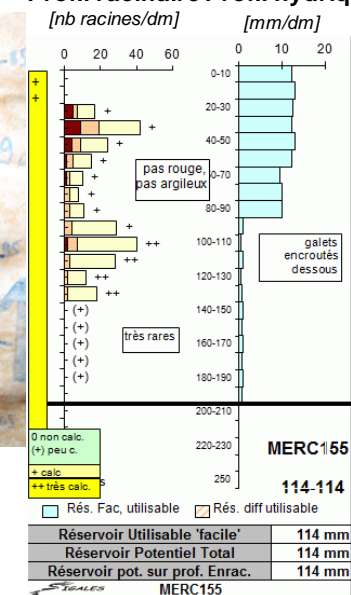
Profil racinaire Profil hydriq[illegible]

[nb racines/dm]

0 20 40 60

[mm/dm]

0 10 20

+
+

0-10
20-30
40-50
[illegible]0-70
80-90
100-110
120-130
140-150
160-170
180-190
200-210
220-230
250

+
+
+
+
+
+
+
+
++
++
++
++
(+)
(+)
(+)
(+)
(+)

pas rouge, pas argileux

galets encroutés dessous

très rares

0 non calc.
(+) peu c.
+ calc
++ très calc.

MERC155

114-114

Rés. Fac, utilisable
Rés. diff utilisable

| Réservoir Utilisable 'facile' | 114 mm |
|---|---|
| Réservoir Potentiel Total | 114 mm |
| Réservoir pot. sur prof. Enrac. | 114 mm |

SIGALES
MERC155